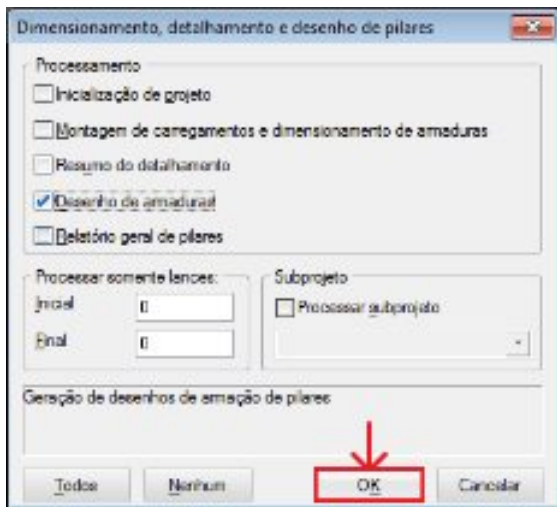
Dimensionamento, detalhamento e desenho de pilares

Processamento

Inicialização de projeto

Montagem de carregamentos e dimensionamento de armaduras

Resumo do detalhamento

Desenho de armaduras

Relatório geral de pilares

Processar somente lances:

Inicial 0

Final 0

Subprojeto

Processar subprojeto

Geração de desenhos de armação de pilares

Todos

Nenhum

OK

Cancelar